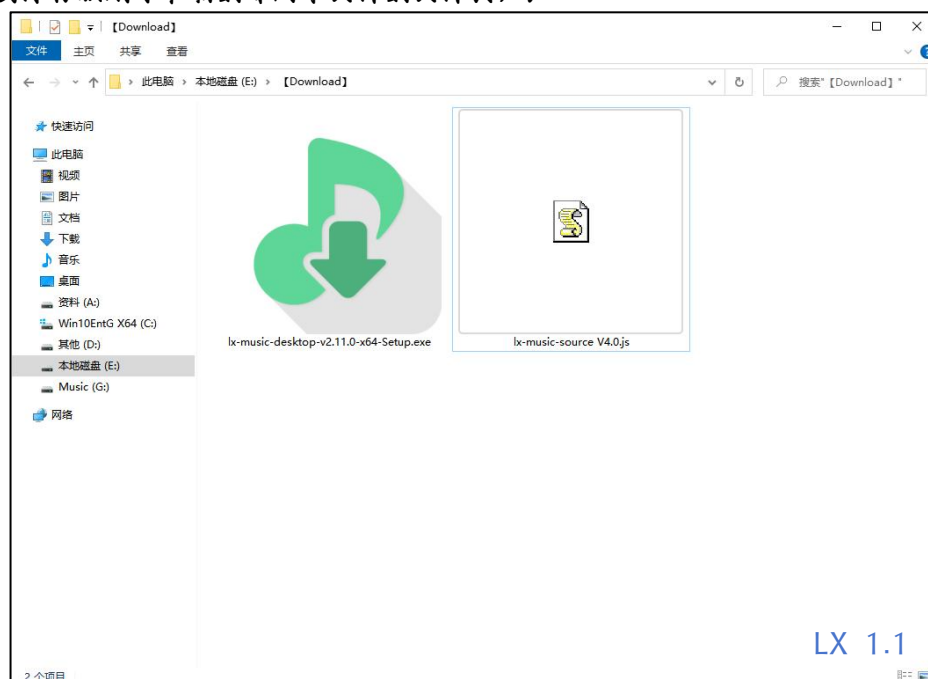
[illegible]

【Download】

文件 主页 共享 查看

› 此电脑 › 本地磁盘 (E:) › 【Download】

搜索"【Download】"

快速访问
此电脑
视频
图片
文档
下载
音乐
桌面
资料 (A:)
Win10EntG X64 (C:)
其他 (D:)
本地磁盘 (E:)
Music (G:)
网络

lx-music-desktop-v2.11.0-x64-Setup.exe

lx-music-source V4.0.js

LX 1.1

2 个项目